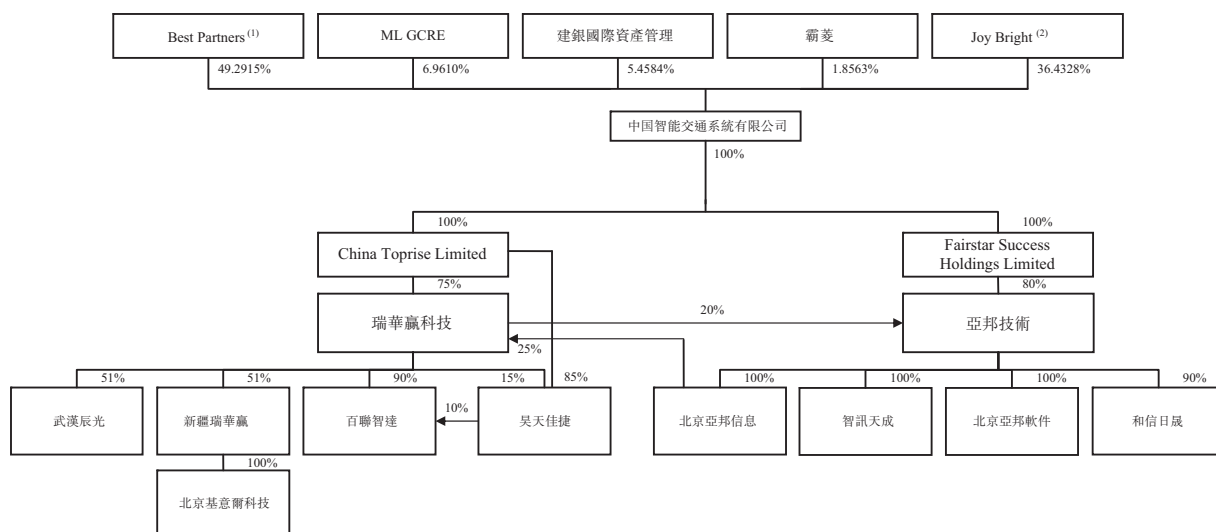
Best Partners$^{(1)}$
ML GCRE
建銀國際資產管理
霸菱
Joy Bright$^{(2)}$
49.2915%
6.9610%
5.4584%
1.8563%
36.4328%

中国智能交通系统有限公司
100%

100%
China Toprise Limited
75%
瑞華贏科技

100%
Fairstar Success Holdings Limited
80%
亞邦技術

20%
25%

51%
51%
90%
15%
85%
武漢辰光
新疆瑞華贏
百聯智達
10%
昊天佳捷
100%
北京基意爾科技

100%
100%
100%
90%
北京亞邦信息
智訊天成
北京亞邦軟件
和信日晟